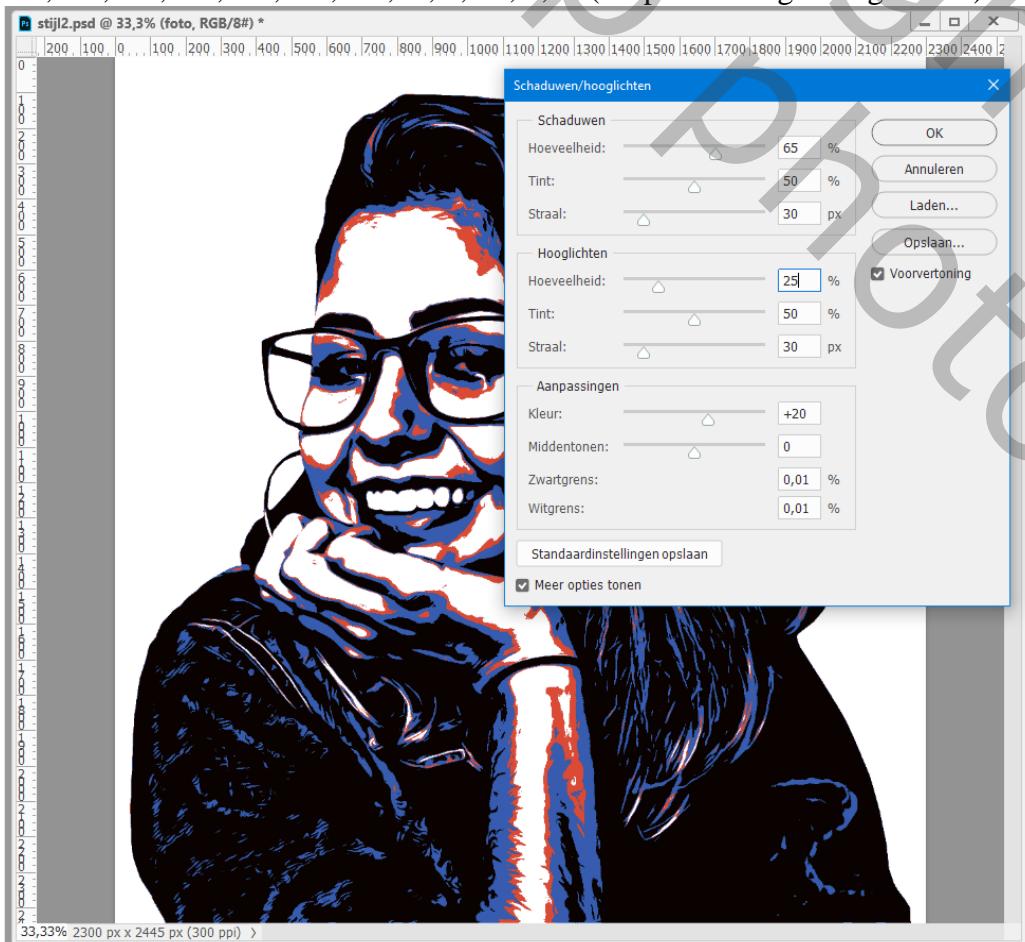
stijl2.psd @ 33,3% (foto, RGB/8#) *

200 100 0 100 200 300 400 500 600 700 800 900 1000 1100 1200 1300 1400 1500 1600 1700 1800 1900 2000 2100 2200 2300 2400

Schaduwen/hooglichten

Schaduwen
Hoeveelheid: 65 %
Tint: 50 %
Straal: 30 px

Hooglichten
Hoeveelheid: 25 %
Tint: 50 %
Straal: 30 px

Aanpassingen
Kleur: +20
Middentonen: 0
Zwartgrens: 0,01 %
Witgrens: 0,01 %

Standaardinstellingen opslaan
Meer opties tonen

OK
Annuleren
Laden...
Opslaan...
Voorvertoning

33,33% 2300 px x 2445 px (300 ppi)